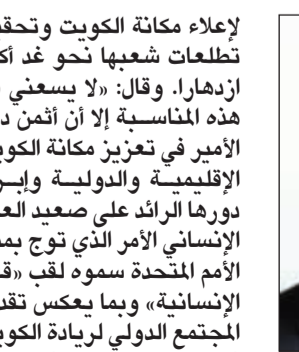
لإعلاء مكانة الكويت وتحقيق تطلعات شعبها نحو غد أكثر ازدهارا. وقال: «لا يسعني في هذه المناسبة إلا أن أثمن دور الأمير في تعزيز مكانة الكويت الإقليمية والدولية وإبراز دورها الرائد على صعيد العمل الإنساني الأمر الذي توج بمنح الأمم المتحدة سموه لقب «قائد الإنسانية» وبما يعكس تقدير المجتمع الدولي لريادة الكويت